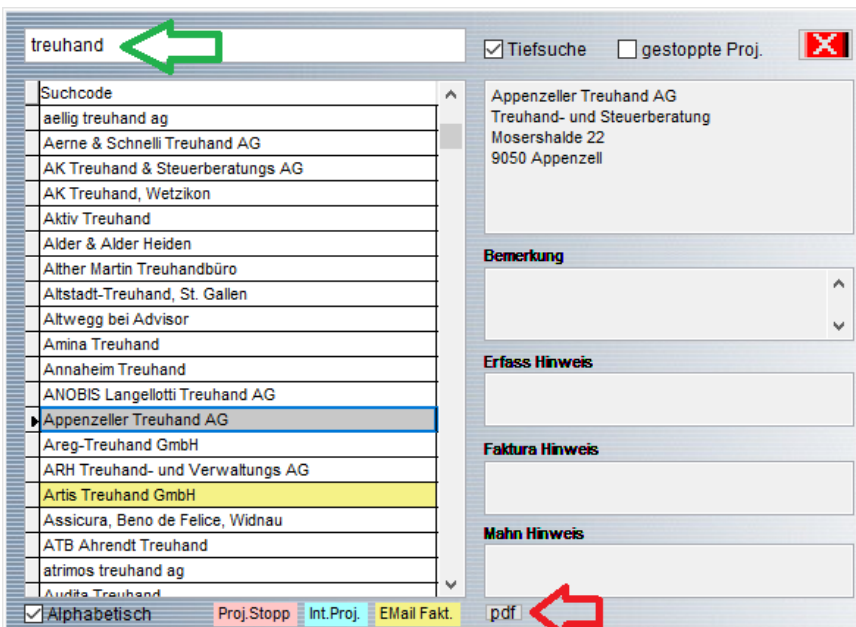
treuhand

Tiefsuche

gestoppte Proj.

| Suchcode |
|---|
| aellig treuhand ag |
| Aerne & Schnelli Treuhand AG |
| AK Treuhand & Steuerberatungs AG |
| AK Treuhand, Wetzikon |
| Aktiv Treuhand |
| Alder & Alder Heiden |
| Alther Martin Treuhandbüro |
| Altstadt-Treuhand, St. Gallen |
| Altwegg bei Advisor |
| Amina Treuhand |
| Annaheim Treuhand |
| ANOBIS Langellotti Treuhand AG |
| Appenzeller Treuhand AG |
| Areg-Treuhand GmbH |
| ARH Treuhand- und Verwaltungs AG |
| Artis Treuhand GmbH |
| Assicura, Beno de Felice, Widnau |
| ATB Ahrendt Treuhand |
| atrimos treuhand ag |
| Audita Treuhand |

Appenzeller Treuhand AG
Treuhand- und Steuerberatung
Mosershalde 22
9050 Appenzell

Bemerkung

Erfass Hinweis

Faktura Hinweis

Mahn Hinweis

Alphabetisch

Proj.Stopp

Int.Proj.

EMail Fakt.

pdf